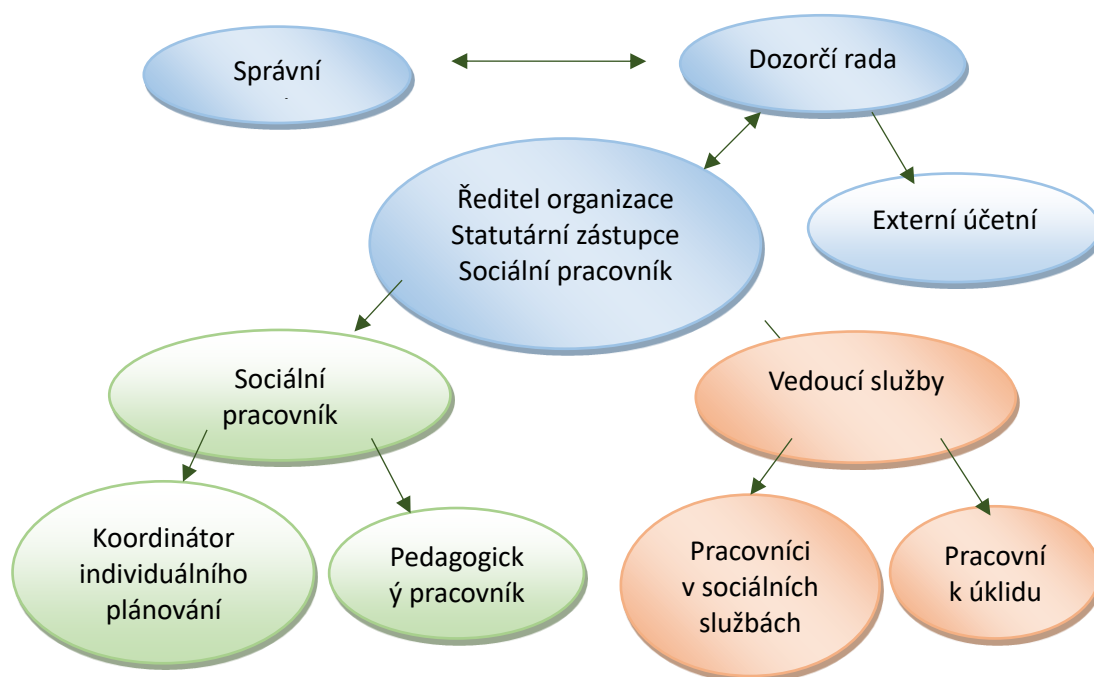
Správní

Dozorčí rada

Ředitel organizace
Statutární zástupce
Sociální pracovník

Externí účetní

Sociální pracovník

Vedoucí služby

Koordinátor individuálního plánování

Pedagogick ý pracovník

Pracovníci v sociálních službách

Pracovní k úklidu